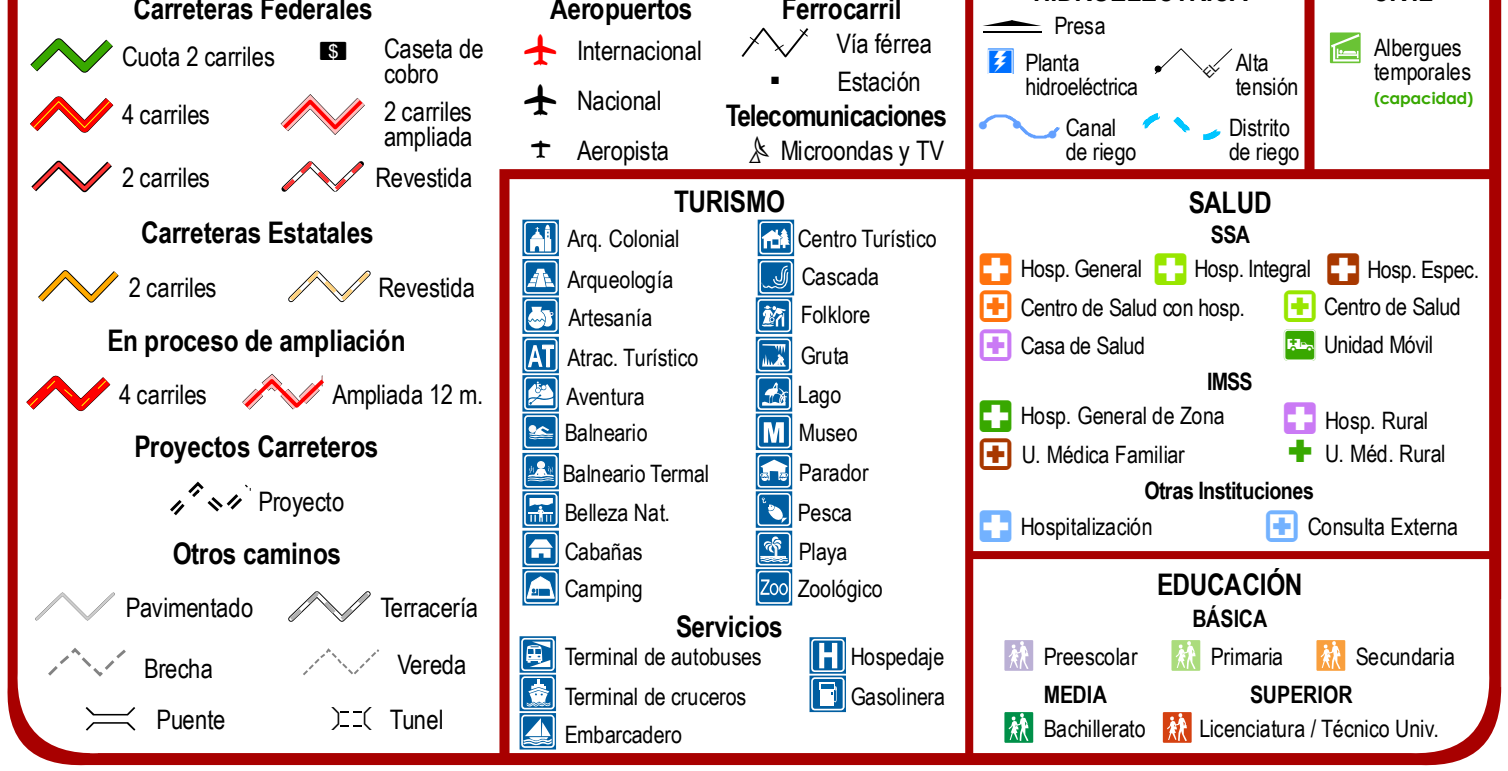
Carreteras Federales

Cuota 2 carriles
$ Caseta de cobro
4 carriles
2 carriles ampliada
2 carriles
Revestida

Carreteras Estatales

2 carriles
Revestida

En proceso de ampliación

4 carriles
Ampliada 12 m.

Proyectos Carreteros

Proyecto

Otros caminos

Pavimentado
Terracería
Brecha
Vereda
Puente
Tunel

Aeropuertos

Internacional
Nacional
Aeropista

Ferrocarril

Vía férrea
Estación

Telecomunicaciones

Microondas y TV

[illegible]

Presa
Planta hidroeléctrica
Alta tensión
Canal de riego
Distrito de riego

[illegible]

Albergues temporales
(capacidad)

TURISMO

Arq. Colonial
Centro Turístico
Arqueología
Cascada
Artesanía
Folklore
AT Atrac. Turístico
Gruta
Aventura
Lago
Balneario
M Museo
Balneario Termal
Parador
Belleza Nat.
Pesca
Cabañas
Playa
Camping
Zoo Zoológico

Servicios

Terminal de autobuses
H Hospedaje
Terminal de cruceros
Gasolinera
Embarcadero

SALUD

SSA

Hosp. General
Hosp. Integral
Hosp. Espec.
Centro de Salud con hosp.
Centro de Salud
Casa de Salud
Unidad Móvil

IMSS

Hosp. General de Zona
Hosp. Rural
U. Médica Familiar
U. Méd. Rural

Otras Instituciones

Hospitalización
Consulta Externa

EDUCACIÓN

BÁSICA

Preescolar
Primaria
Secundaria

MEDIA

Bachillerato

SUPERIOR

Licenciatura / Técnico Univ.